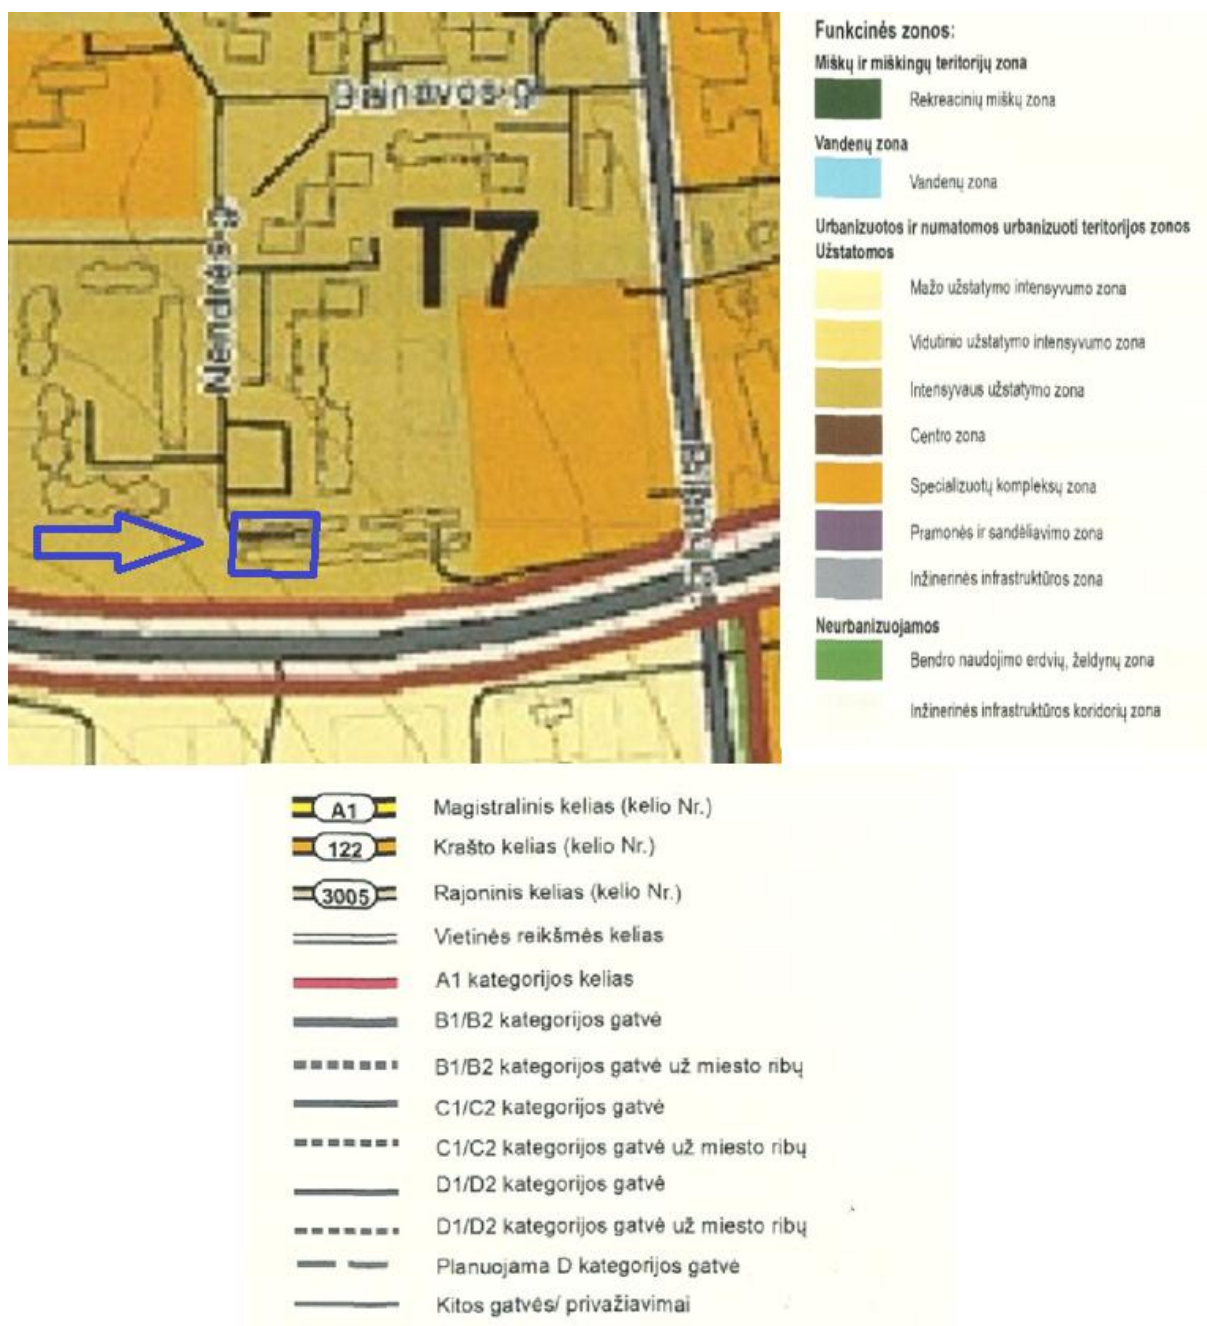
Baltavos g.

T7

Nendrių g.

Bitininkų g.

Funkcinės zonos:

Miškų ir miškingų teritorijų zona

Rekreacinių miškų zona

Vandenų zona

Vandenų zona

Urbanizuotos ir numatomos urbanizuoti teritorijos zonos

Užstatomos

Mažo užstatymo intensyvumo zona

Vidutinio užstatymo intensyvumo zona

Intensyvaus užstatymo zona

Centro zona

Specializuotų kompleksų zona

Pramonės ir sandėliavimo zona

Inžinerinės infrastruktūros zona

Neurbanizuojamos

Bendro naudojimo erdvių, želdynų zona

Inžinerinės infrastruktūros koridorių zona

A1 Magistralinis kelias (kelio Nr.)

122 Krašto kelias (kelio Nr.)

3005 Rajoninis kelias (kelio Nr.)

Vietinės reikšmės kelias

A1 kategorijos kelias

B1/B2 kategorijos gatvė

B1/B2 kategorijos gatvė už miesto ribų

C1/C2 kategorijos gatvė

C1/C2 kategorijos gatvė už miesto ribų

D1/D2 kategorijos gatvė

D1/D2 kategorijos gatvė už miesto ribų

Planuojama D kategorijos gatvė

Kitos gatvės/ privažiavimai